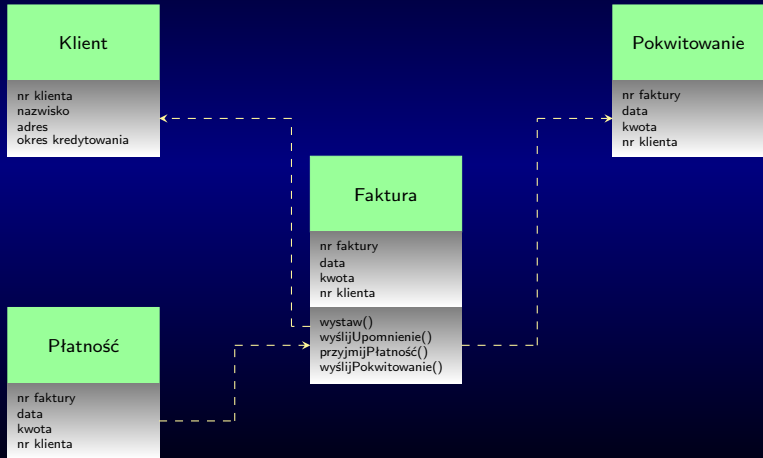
Klient

nr klienta
nazwisko
adres
okres kredytowania

Pokwitowanie

nr faktury
data
kwota
nr klienta

Faktura

nr faktury
data
kwota
nr klienta

wystaw()
wyślijUpomnienie()
przyjmijPłatność()
wyślijPokwitowanie()

Płatność

nr faktury
data
kwota
nr klienta